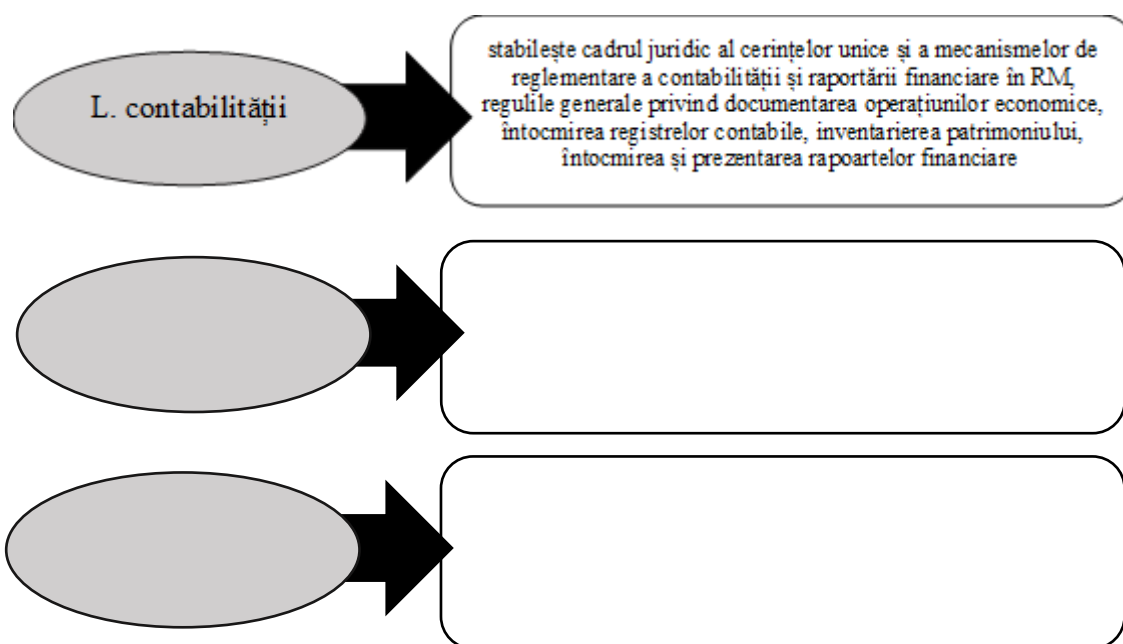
L. contabilității

stabilește cadrul juridic al cerințelor unice și a mecanismelor de reglementare a contabilității și raportării financiare în RM, regulile generale privind documentarea operațiunilor economice, întocmirea registrelor contabile, inventarierea patrimoniului, întocmirea și prezentarea rapoartelor financiare